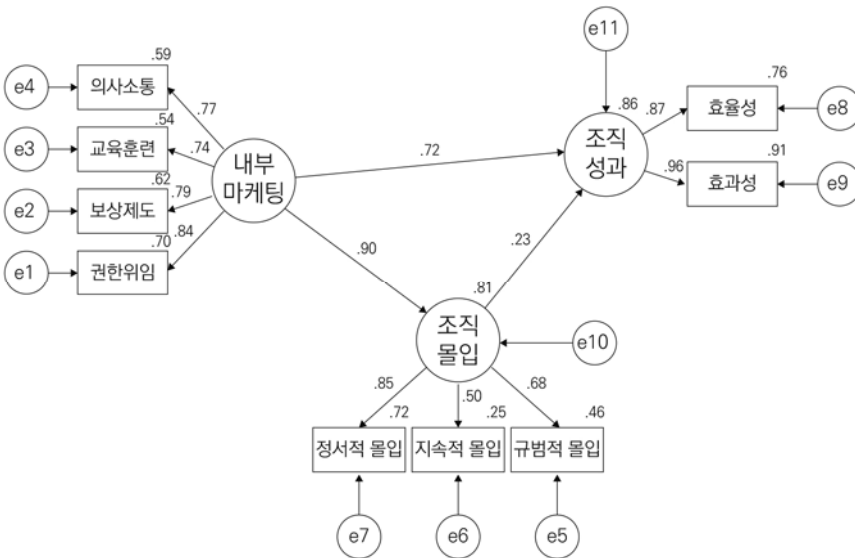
e11

.59
e4 의사소통 .77
.54
e3 교육훈련 .74
.62
e2 보상제도 .79
.70
e1 권한위임 .84

내부
마케팅

.72

.86
조직
성과

.87 .76
효율성 e8
.96 .91
효과성 e9

.90
.23
.81

조직
몰입

e10

.85 .72
.50 .25
.68 .46

정서적 몰입
지속적 몰입
규범적 몰입

e7
e6
e5